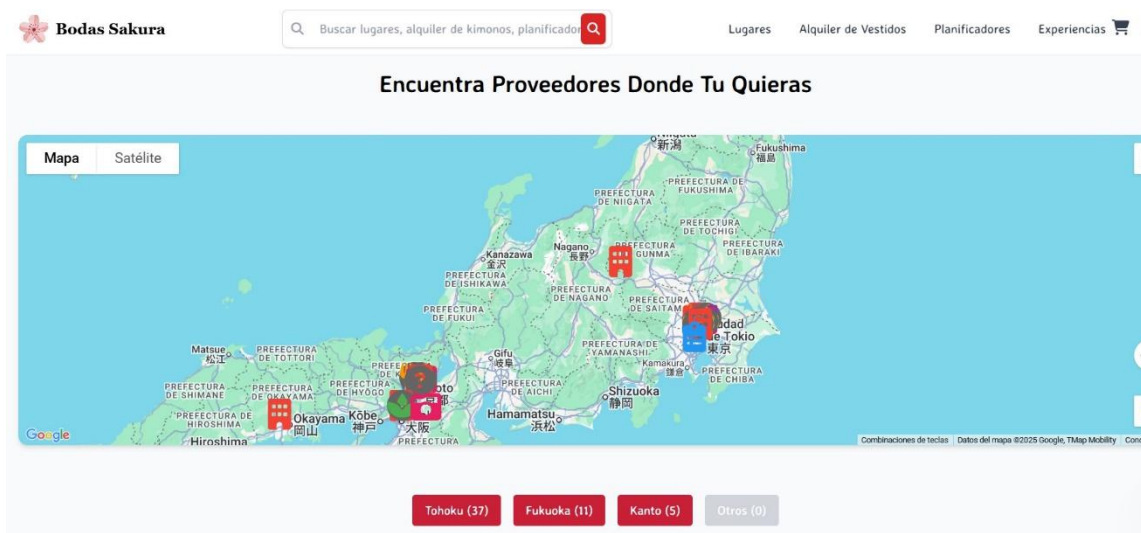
Bodas Sakura

Buscar lugares, alquiler de kimonos, planificador

Lugares Alquiler de Vestidos Planificadores Experiencias

Encuentra Proveedores Donde Tu Quieras

Mapa Satélite

Niigata 新潟
Fukushima 福島
PREFECTURA DE FUKUSHIMA
PREFECTURA DE NIIGATA
PREFECTURA DE TOCHIGI
PREFECTURA DE IBARAKI
Kanazawa 金沢
Nagano 長野
PREFECTURA DE GUNMA
PREFECTURA DE ISHIKAWA
PREFECTURA DE NAGANO
PREFECTURA DE FUKUI
PREFECTURA DE SAITAMA
Ciudad de Tokio 東京
Matsue 松江
PREFECTURA DE TOTTORI
Gifu 岐阜
PREFECTURA DE YAMANASHI
Kamakura 鎌倉
PREFECTURA DE CHIBA
PREFECTURA DE SHIMANE
PREFECTURA DE OKAYAMA
PREFECTURA DE HYOGO
Kioto 京都
PREFECTURA DE AICHI
Shizuoka 静岡
PREFECTURA DE HIROSHIMA
Okayama 岡山
Kobe 神戸
大阪
Hamamatsu 浜松
Hiroshima
PREFECTURA
Google
Combinaciones de teclas Datos del mapa ©2025 Google, TMap Mobility

Tohoku (37) Fukuoka (11) Kanto (5) Otros (0)